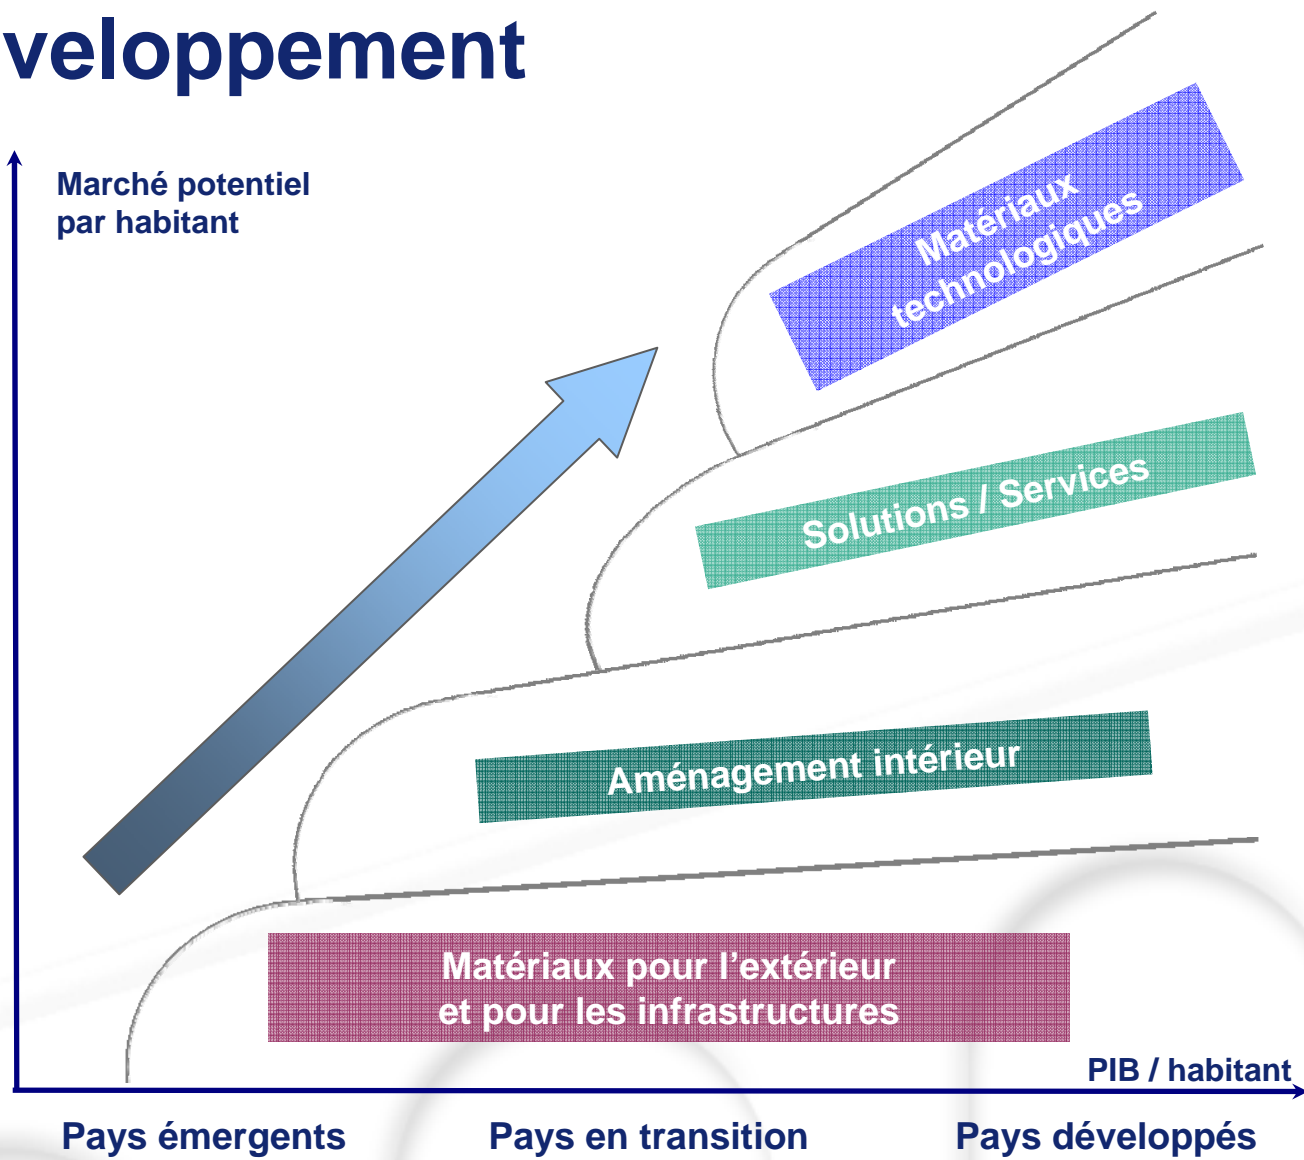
veloppement

Marché potentiel par habitant

Matériaux technologiques

Solutions / Services

Aménagement intérieur

Matériaux pour l'extérieur et pour les infrastructures

PIB / habitant

Pays émergents

Pays en transition

Pays développés